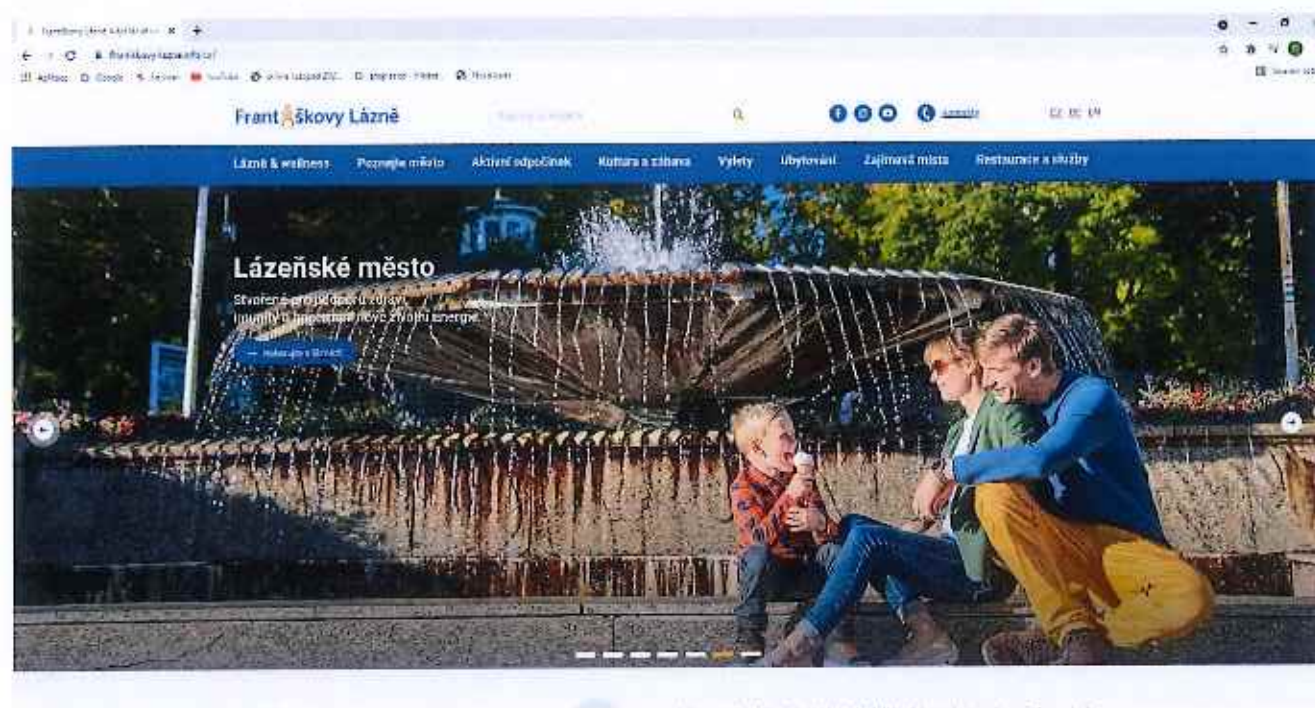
Františkovy Lázně

Lázně & wellness Poznejte město Aktivní odpočinek Kultura a zábava Výlety Ubytování Zajímavá místa Restaurace a služby

Lázeňské město

Stvořené pro podporu zdraví, imunity a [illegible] nové životní energie

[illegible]